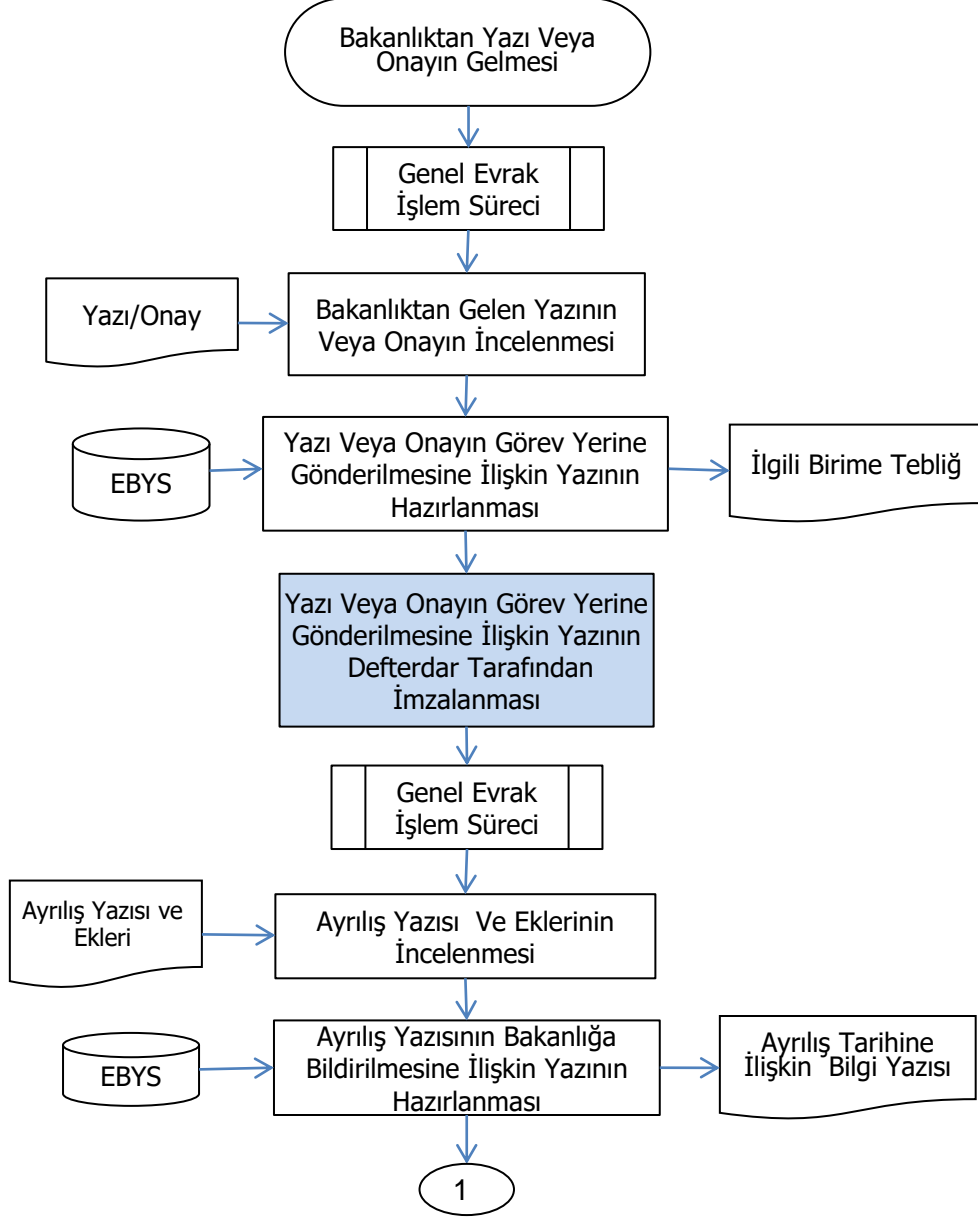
Bakanlıktan Yazı Veya Onayın Gelmesi

Genel Evrak İşlem Süreci

Yazı/Onay

Bakanlıktan Gelen Yazının Veya Onayın İncelenmesi

EBYS

Yazı Veya Onayın Görev Yerine Gönderilmesine İlişkin Yazının Hazırlanması

İlgili Birime Tebliğ

Yazı Veya Onayın Görev Yerine Gönderilmesine İlişkin Yazının Defterdar Tarafından İmzalanması

Genel Evrak İşlem Süreci

Ayrılış Yazısı ve Ekleri

Ayrılış Yazısı Ve Eklerinin İncelenmesi

EBYS

Ayrılış Yazısının Bakanlığa Bildirilmesine İlişkin Yazının Hazırlanması

Ayrılış Tarihine İlişkin Bilgi Yazısı

1